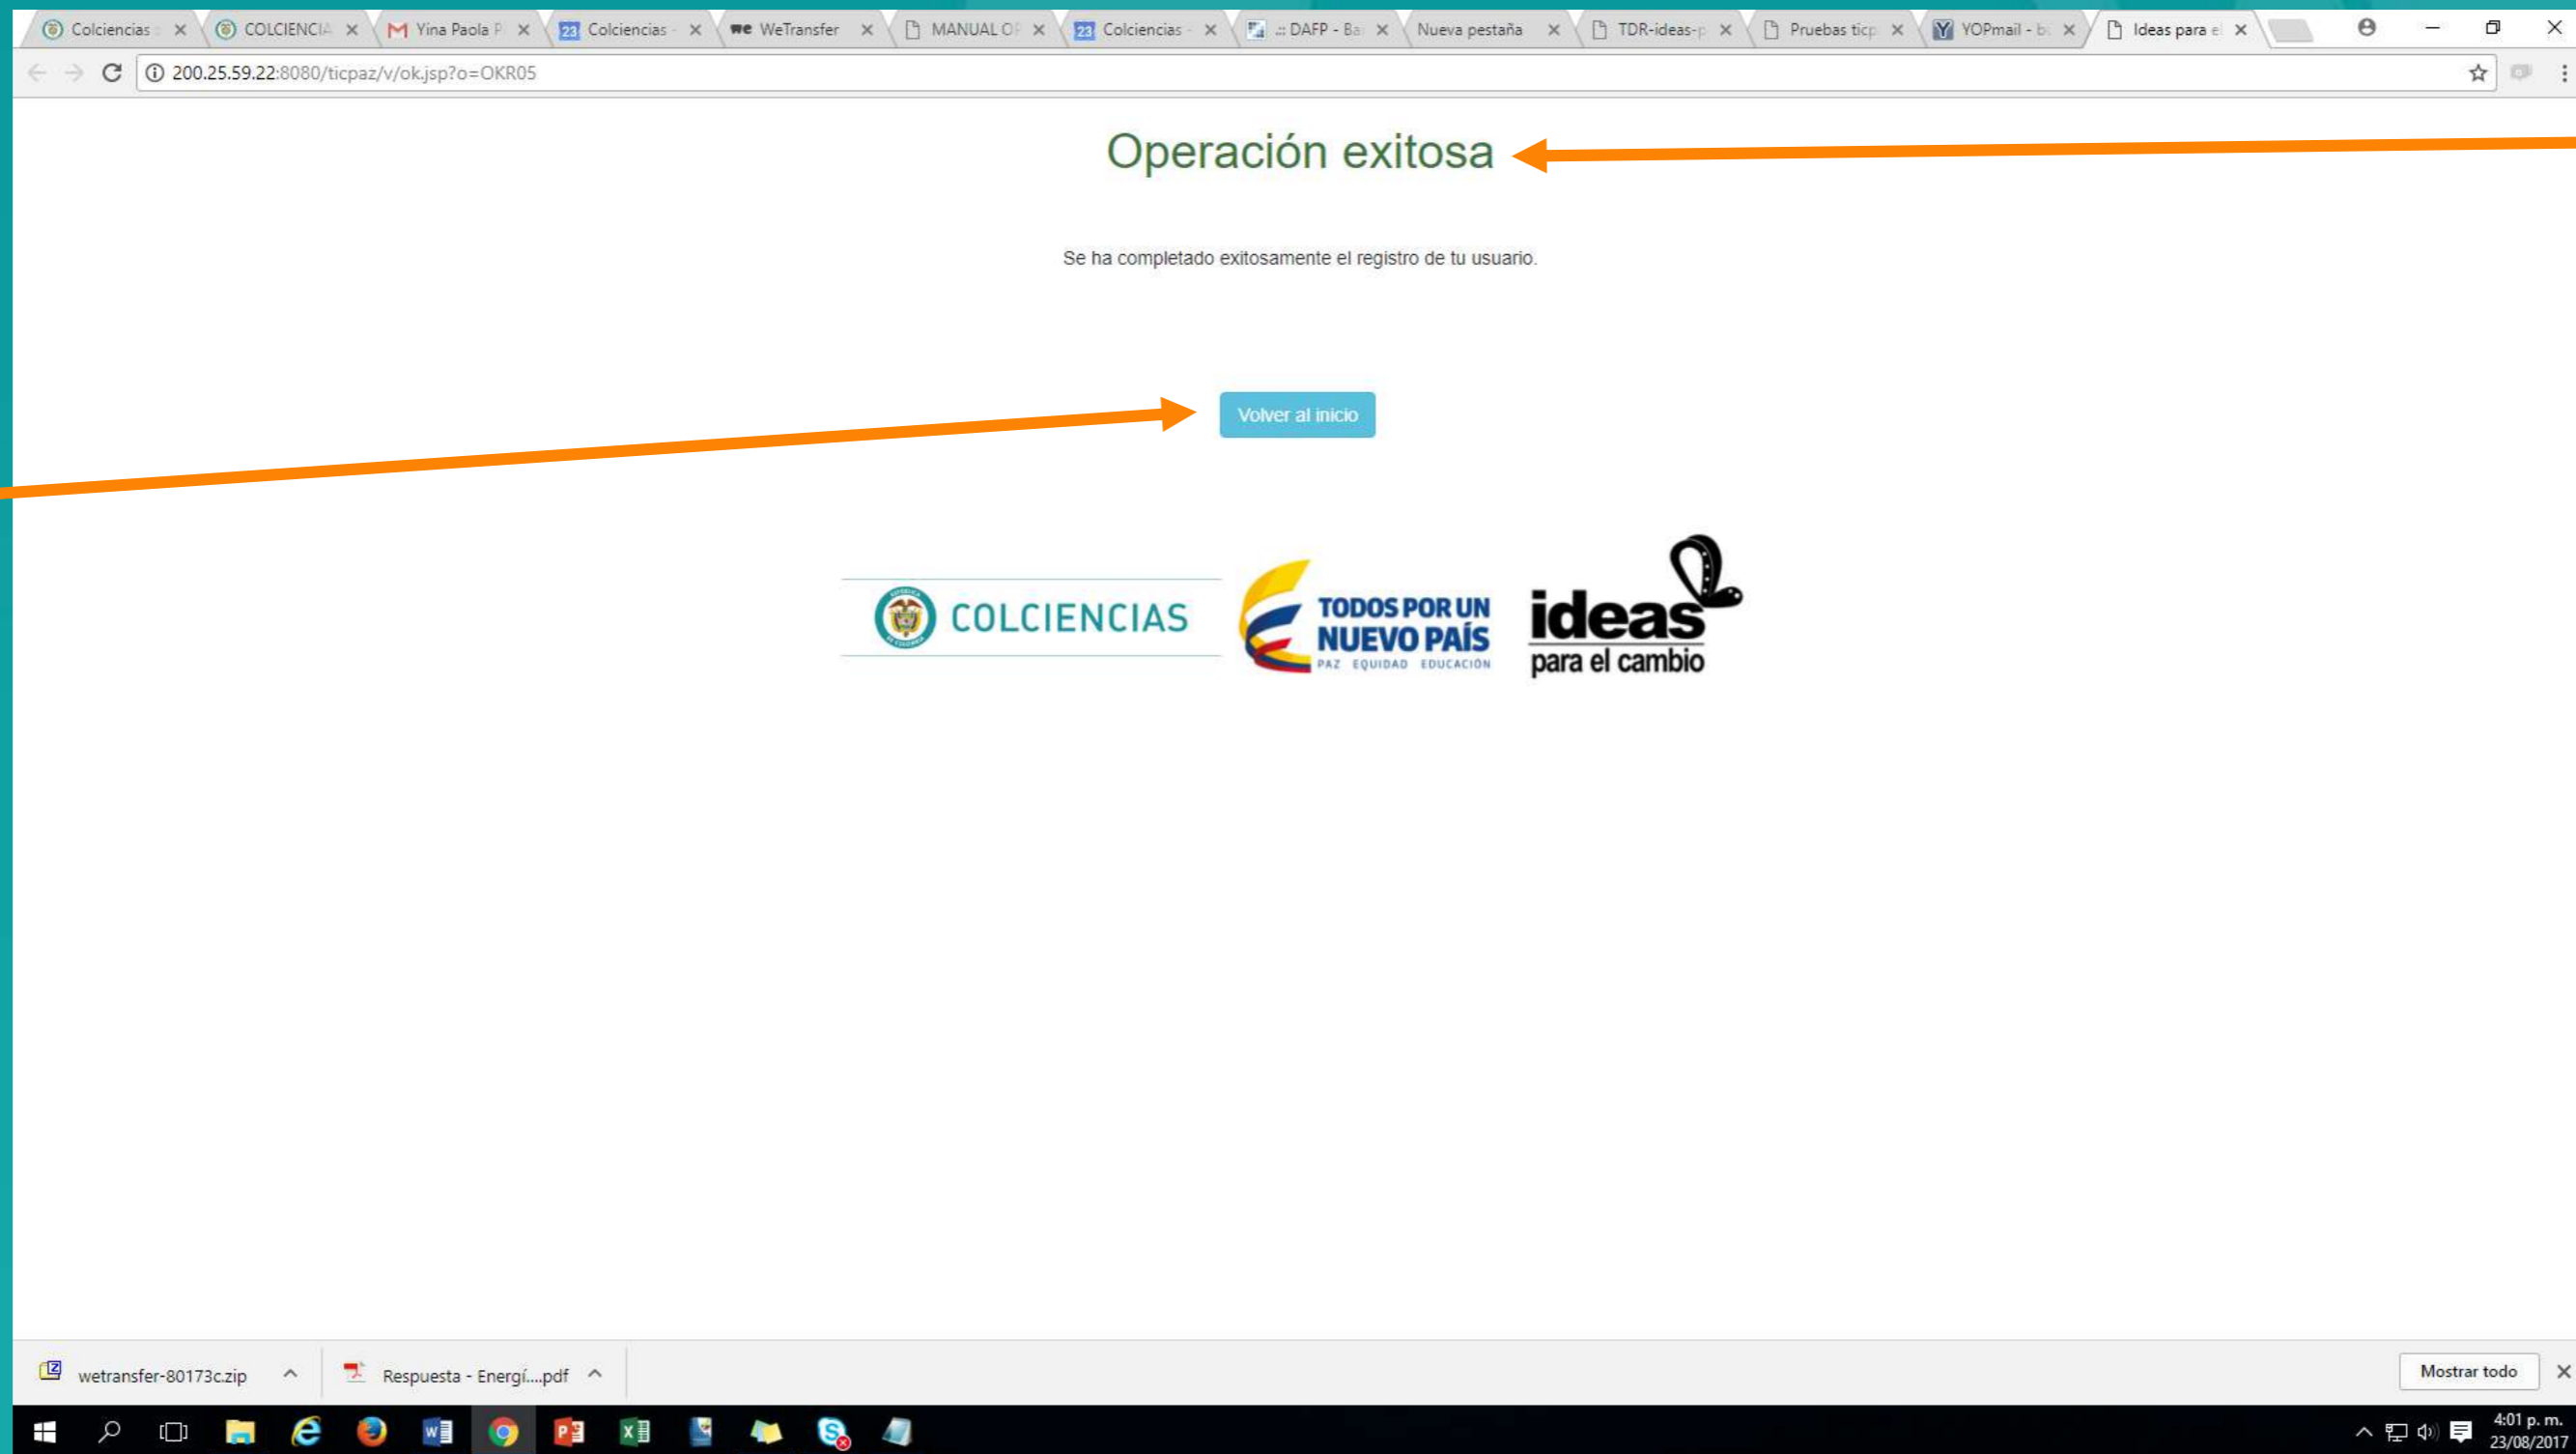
Colciencias | COLCIENCIA | Yina Paola P | Colciencias | WeTransfer | MANUAL OF | Colciencias | .:: DAFP - Ba | Nueva pestaña | TDR-ideas-p | Pruebas ticp | YOPmail - b | Ideas para e

200.25.59.22:8080/ticpaz/v/ok.jsp?o=OKR05

Operación exitosa

Se ha completado exitosamente el registro de tu usuario.

Volver al inicio

COLCIENCIAS

TODOS POR UN NUEVO PAÍS
PAZ EQUIDAD EDUCACIÓN

ideas para el cambio

wetransfer-80173c.zip

Respuesta - Energí....pdf

Mostrar todo

4:01 p. m.
23/08/2017